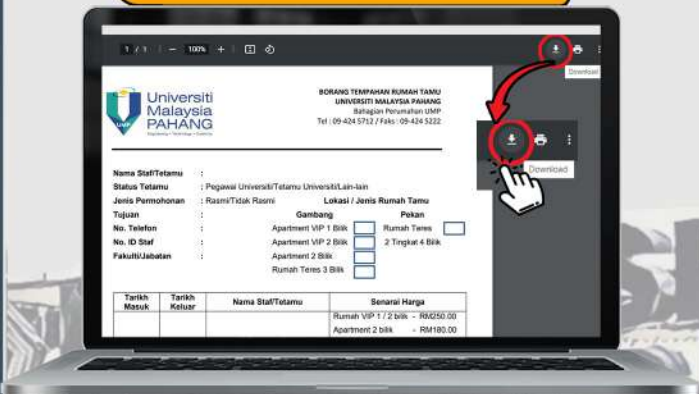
1 / 1 — 100% +

Download

Universiti Malaysia PAHANG
Engineering • Technology • Creativity

BORANG TEMPAHAN RUMAH TAMU
UNIVERSITI MALAYSIA PAHANG
Bahagian Perumahan UMP
Tel : 09-424 5712 / Faks : 09-424 5222

Download

Nama Staf/Tetamu :
Status Tetamu : Pegawai Universiti/Tetamu Universiti/Lain-lain
Jenis Permohonan : Rasmi/Tidak Rasmi
Tujuan :
No. Telefon :
No. ID Staf :
Fakulti/Jabatan :

Lokasi / Jenis Rumah Tamu
Gambang
Apartment VIP 1 Bilik
Apartment VIP 2 Bilik
Apartment 2 Bilik
Rumah Teres 3 Bilik
Pekan
Rumah Teres
2 Tingkat 4 Bilik

| Tarikh Masuk | Tarikh Keluar | Nama Staf/Tetamu | Senarai Harga |
|---|---|---|---|
| | | | Rumah VIP 1 / 2 bilik - RM250.00 |
| | | | Apartment 2 bilik - RM180.00 |